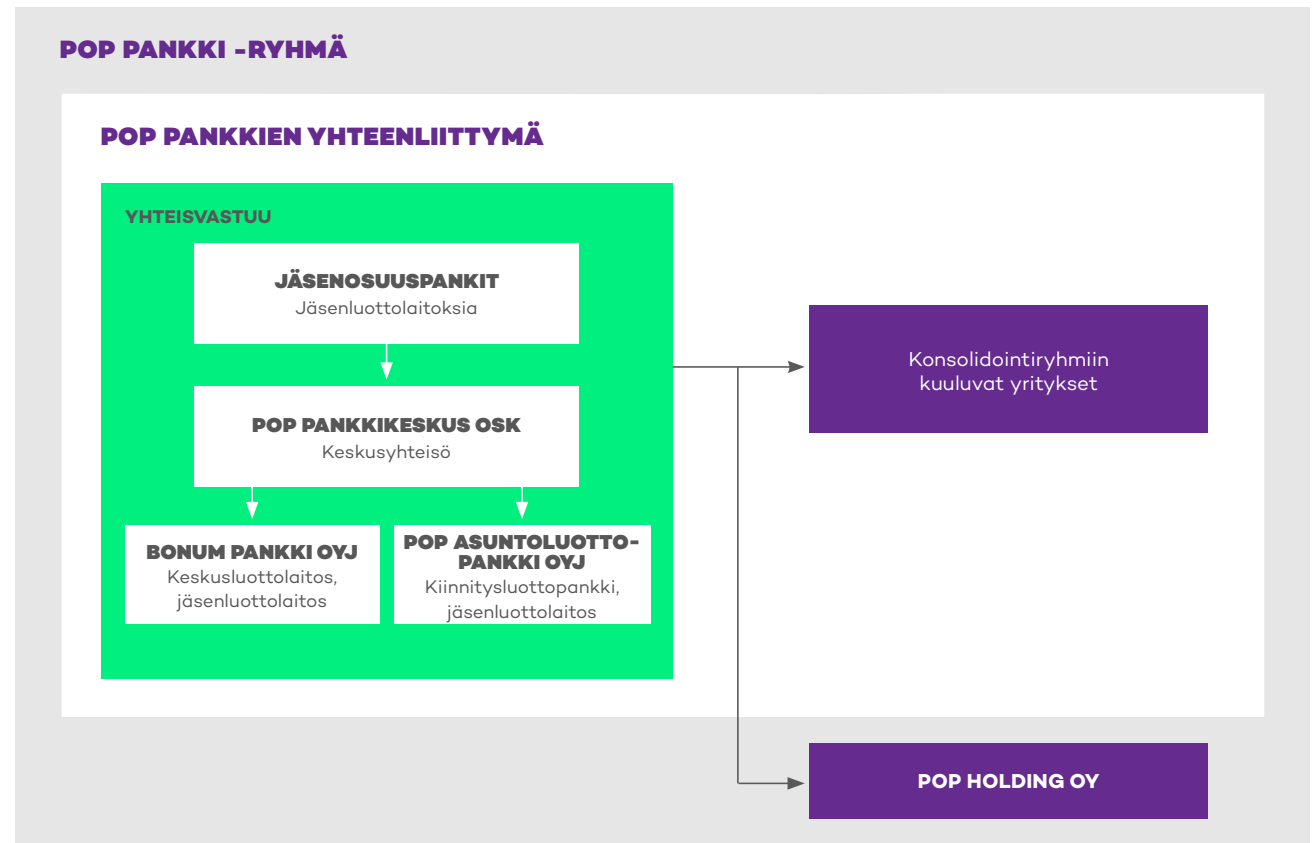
POP PANKKI -RYHMÄ

POP PANKKIEN YHTEENLIITTYMÄ

YHTEISVASTUU

JÄSENOSUUSPANKIT
Jäsenluottolaitoksia

POP PANKKIKESKUS OSK
Keskusyhteisö

BONUM PANKKI OYJ
Keskusluottolaitos, jäsenluottolaitos

POP ASUNTOLUOTTOPANKKI OYJ
Kiinnitysluottopankki, jäsenluottolaitos

Konsolidointiryhmiin kuuluvat yritykset

POP HOLDING OY